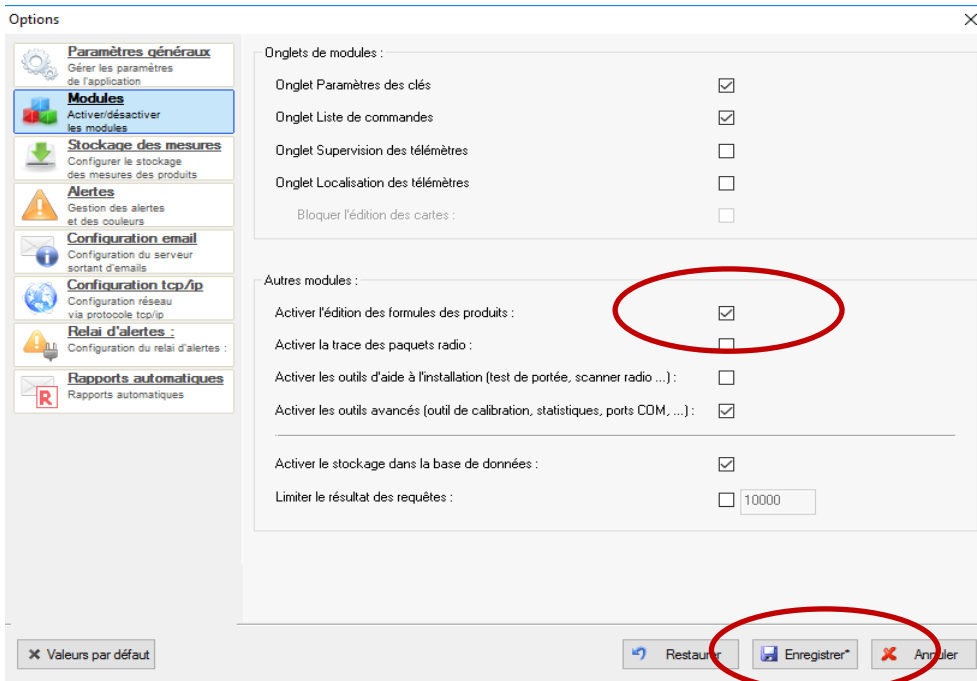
Options

Paramètres généraux
Gérer les paramètres de l'application

Modules
Activer/désactiver les modules

Stockage des mesures
Configurer le stockage des mesures des produits

Alertes
Gestion des alertes et des couleurs

Configuration email
Configuration du serveur sortant d'emails

Configuration tcp/ip
Configuration réseau via protocole tcp/ip

Relai d'alertes :
Configuration du relai d'alertes :

Rapports automatiques
Rapports automatiques

Onglets de modules :

Onglet Paramètres des clés

Onglet Liste de commandes

Onglet Supervision des télémètres

Onglet Localisation des télémètres

Bloquer l'édition des cartes :

Autres modules :

Activer l'édition des formules des produits :

Activer la trace des paquets radio :

Activer les outils d'aide à l'installation (test de portée, scanner radio ...) :

Activer les outils avancés (outil de calibration, statistiques, ports COM, ...) :

Activer le stockage dans la base de données :

Limiter le résultat des requêtes :

10000

Valeurs par défaut

Restaurer

Enregistrer*

Annuler